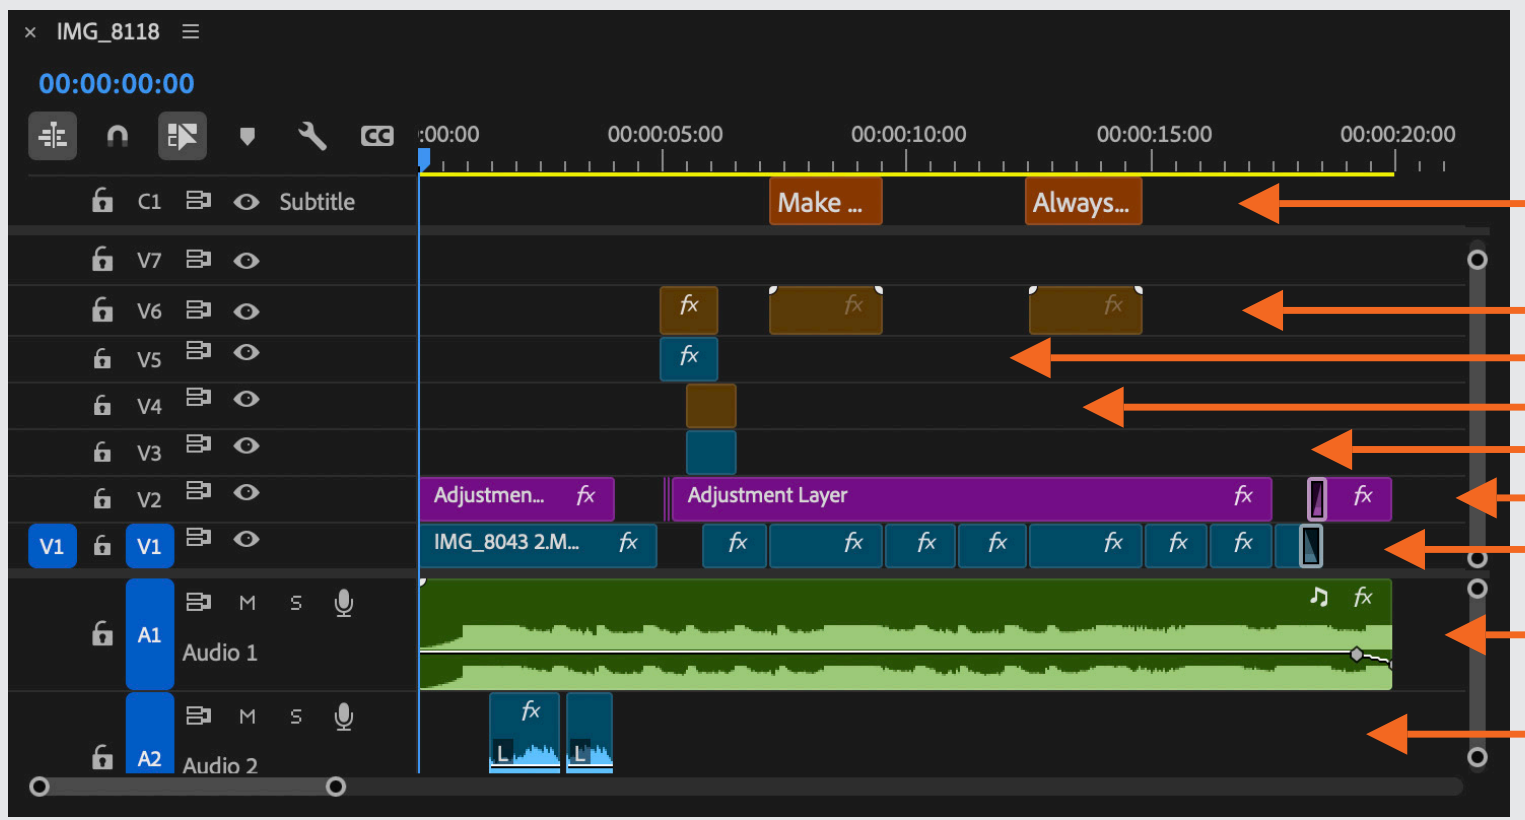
× IMG_8118 ≡

00:00:00:00

:00:00 00:00:05:00 00:00:10:00 00:00:15:00 00:00:20:00

C1 Subtitle Make ... Always...

V7

V6 fx fx fx

V5 fx

V4

V3

V2 Adjustmen... fx Adjustment Layer fx fx

V1 V1 IMG_8043 2.M... fx fx fx fx fx fx fx fx

A1 M S Audio 1 ♫ fx

A2 M S Audio 2 fx L L